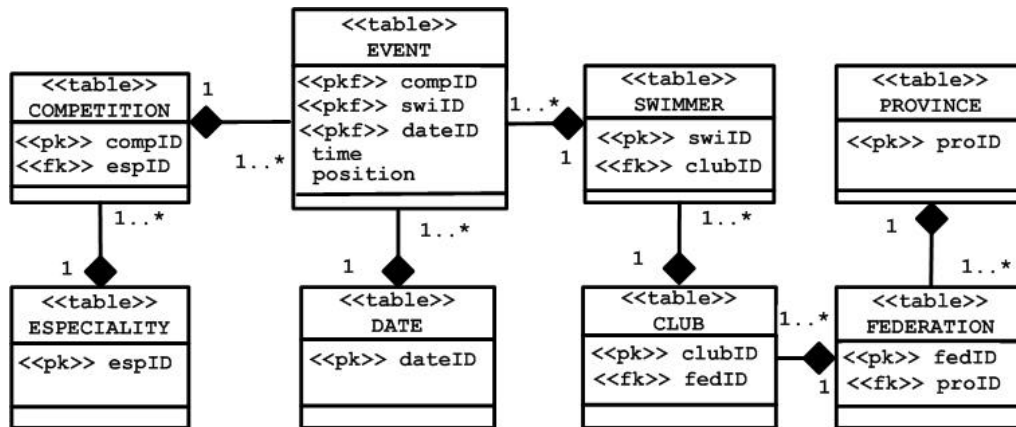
<<table>>
COMPETITION

<<pk>> compID
<<fk>> espID

1

1..*

<<table>>
EVENT

<<pkf>> compID
<<pkf>> swiID
<<pkf>> dateID
time
position

1..*

1

<<table>>
SWIMMER

<<pk>> swiID
<<fk>> clubID

<<table>>
PROVINCE

<<pk>> proID

1..*

1

<<table>>
ESPECIALITY

<<pk>> espID

1..*

1

<<table>>
DATE

<<pk>> dateID

1..*

1

<<table>>
CLUB

<<pk>> clubID
<<fk>> fedID

1..*

1

1

1..*

<<table>>
FEDERATION

<<pk>> fedID
<<fk>> proID